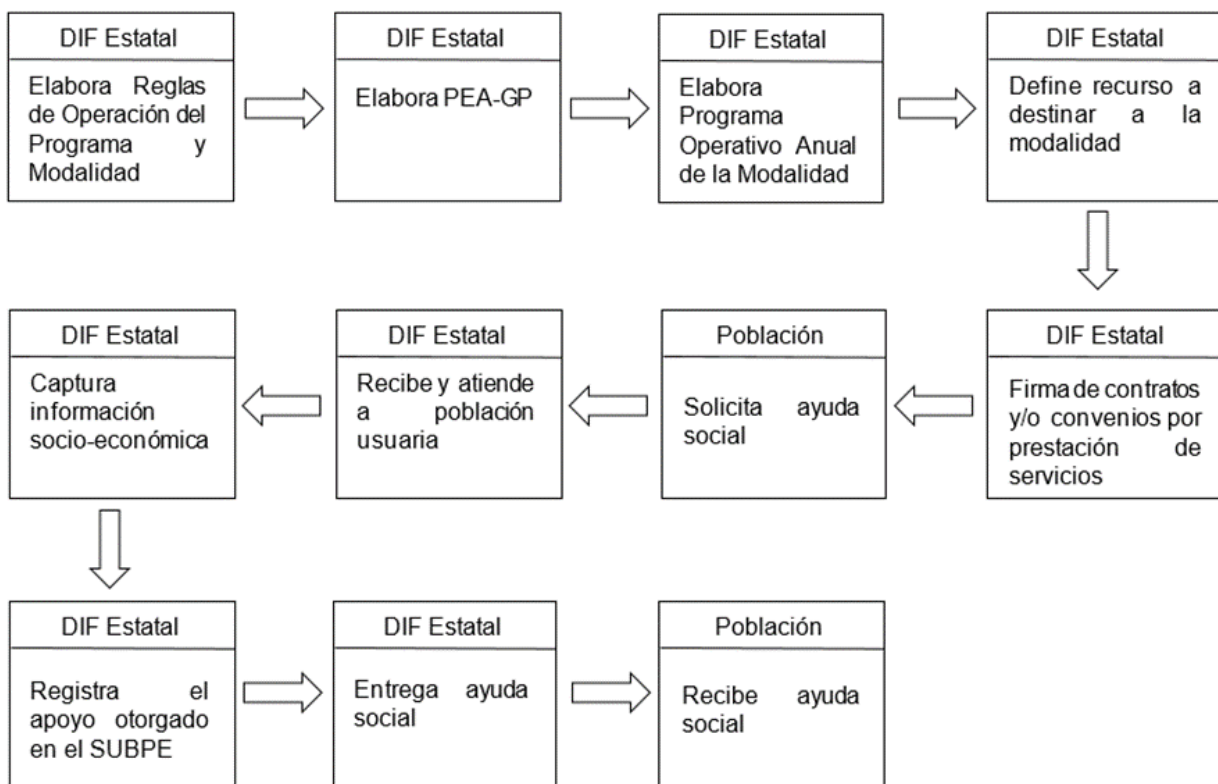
DIF Estatal

Elabora Reglas de Operación del Programa y Modalidad

DIF Estatal

Elabora PEA-GP

DIF Estatal

Elabora Programa Operativo Anual de la Modalidad

DIF Estatal

Define recurso a destinar a la modalidad

DIF Estatal

Firma de contratos y/o convenios por prestación de servicios

Población

Solicita ayuda social

DIF Estatal

Recibe y atiende a población usuaria

DIF Estatal

Captura información socio-económica

DIF Estatal

Registra el apoyo otorgado en el SUBPE

DIF Estatal

Entrega ayuda social

Población

Recibe ayuda social